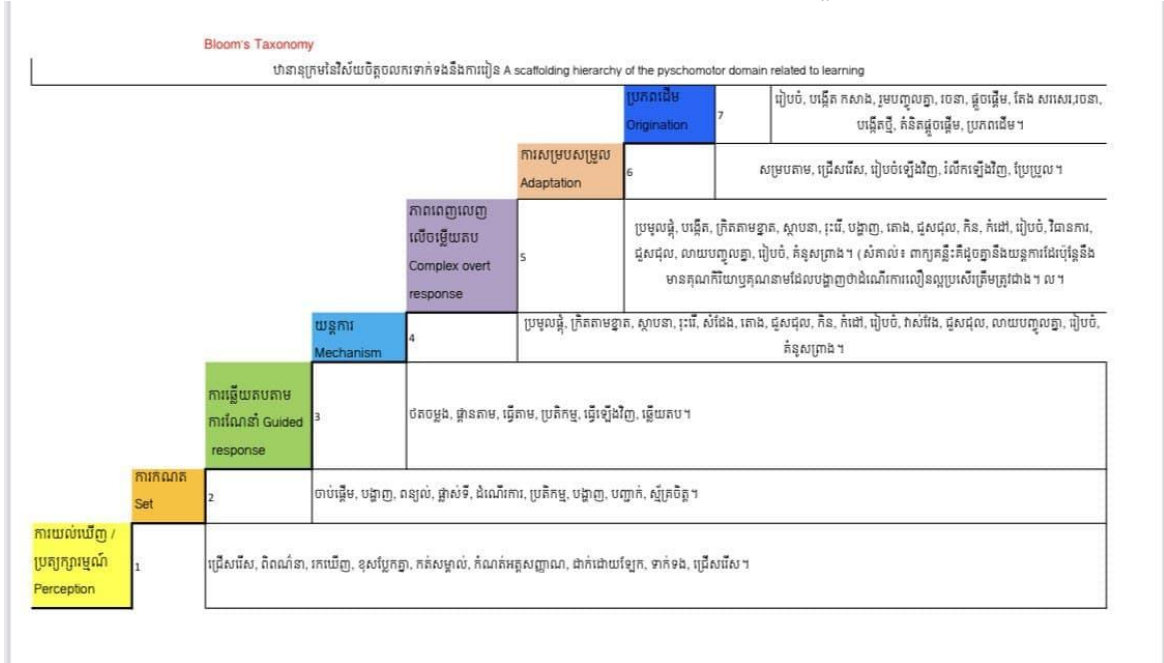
Bloom's Taxonomy

ឋានានុក្រមនៃវិស័យចិត្តចលករទាក់ទងនឹងការរៀន A scaffolding hierarchy of the pyschomotor domain related to learning

ប្រភពដើម Origination | 7 | រៀបចំ, បង្កើត កសាង, រួមបញ្ចូលគ្នា, រចនា, ផ្តួចផ្តើម, តែង សរសេរ,រចនា, បង្កើតថ្មី, គំនិតផ្តួចផ្តើម, ប្រភពដើម។

ការសម្របសម្រួល Adaptation | 6 | សម្របតាម, ជ្រើសរើស, រៀបចំឡើងវិញ, រើករឡើងវិញ, ប្រែប្រួល។

ភាពពេញលេញលើចម្លើយតប Complex overt response | 5 | ប្រមូលផ្តុំ, បង្កើត, ក្រិតតាមខ្នាត, ស្ថាបនា, រុះរើ, បង្ហាញ, តោង, ជួសជុល, កិន, កំដៅ, រៀបចំ, វិធានការ, ជួសជុល, លាយបញ្ចូលគ្នា, រៀបចំ, គំនូសព្រាង។ (សំគាល់៖ ពាក្យគន្លឹះគឺដូចគ្នានឹងយន្តការដែរប៉ុន្តែនឹងមានគុណកិរិយាឬគុណនាមដែលបង្ហាញថាដំណើរការលឿនល្អប្រសើរត្រឹមត្រូវជាង។ ល។

យន្តការ Mechanism | 4 | ប្រមូលផ្តុំ, ក្រិតតាមខ្នាត, ស្ថាបនា, រុះរើ, សំដែង, តោង, ជួសជុល, កិន, កំដៅ, រៀបចំ, វាស់វែង, ជួសជុល, លាយបញ្ចូលគ្នា, រៀបចំ, គំនូសព្រាង។

ការឆ្លើយតបតាមការណែនាំ Guided response | 3 | ចំលងម្តង, ផ្លានតាម, ធ្វើតាម, ប្រតិកម្ម, ធ្វើឡើងវិញ, ឆ្លើយតប។

ការកំណត់ Set | 2 | ចាប់ផ្តើម, បង្ហាញ, ពន្យល់, ផ្លាស់ទី, ដំណើរការ, ប្រតិកម្ម, បង្ហាញ, បញ្ជាក់, ស្ម័គ្រចិត្ត។

ការយល់ឃើញ / ប្រត្យក្សម្មណ៍ Perception | 1 | ជ្រើសរើស, ពិពណ៌នា, រកឃើញ, ខុសប្លែកគ្នា, កត់សម្គាល់, កំណត់អត្តសញ្ញាណ, ដាក់ដោយឡែក, ទាក់ទង, ជ្រើសរើស។